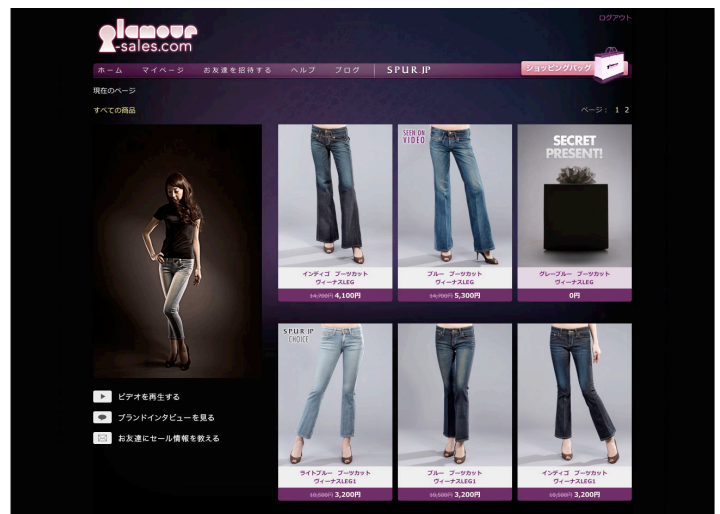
glamour
-sales.com

ログアウト

ホーム　マイページ　お友達を招待する　ヘルプ　ブログ　SPUR JP

ショッピングバッグ

現在のページ

すべての商品

ページ： 1 2

SEEN ON VIDEO

SECRET PRESENT!

インディゴ ブーツカット
ヴィーナスLEG
14,700円 4,100円

ブルー ブーツカット
ヴィーナスLEG
14,700円 5,300円

グレーブルー ブーツカット
ヴィーナスLEG
0円

SPUR JP CHOICE

ライトブルー ブーツカット
ヴィーナスLEG1
10,500円 3,200円

ブルー ブーツカット
ヴィーナスLEG1
10,500円 3,200円

インディゴ ブーツカット
ヴィーナスLEG1
10,500円 3,200円

ビデオを再生する

ブランドインタビューを見る

お友達にセール情報を教える